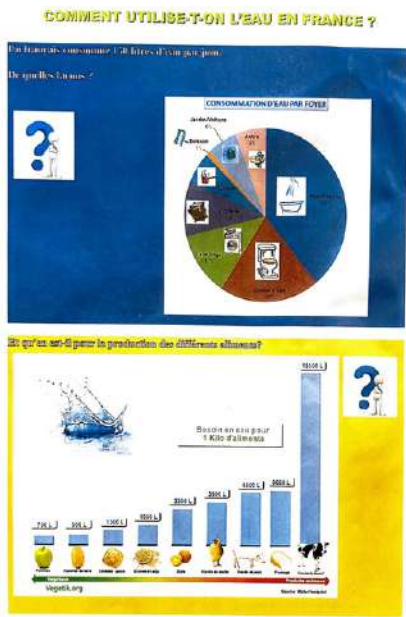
COMMENT UTILISE-T-ON L'EAU EN FRANCE ?

Un français consomme 150 litres d'eau par jour.

De quelles façons ?

CONSOMMATION D'EAU PAR FOYER

Jardin/Voiture

Boisson

Autre

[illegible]

Et qu'en est-il pour la production des différents aliments?

Besoin en eau pour 1 Kilo d'aliments

700 L

900 L

1300 L

1500 L

3000 L

3900 L

4900 L

5000 L

15500 L

Végétaux

Produits animaux

Vegetik.org

Source: Waterfootprint